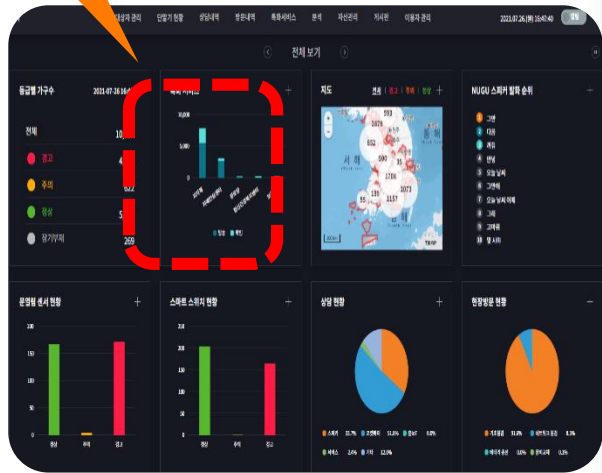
대상자 관리 단말기 현황 상담내역 방문내역 톡톡서비스 분석 자원관리 게시판 이용자 관리 2021.07.26(월) 15:47:40

전체 보기

등급별 가구수 2021-07-16 16:4

전체 10
경고 4
주의 622
정상 5
장기부재 269

복지 서비스

1,000
500

+

지도 전체 경고 주의 정상

동해
서해
593
852
1073
1157

NUGU 스피커 발화 순위

1 그만
2 다음
3 켜줘
4 날씨
5 오늘 날씨 어때
6 그만해
7 오늘 날씨 어때
8 그래
9 고마워
10 몇 시야

문열림 센서 현황 +
150
100
50
0
정상 주의 경고

스마트 스위치 현황 +
200
150
100
50
0
정상 주의 경고

상담 현황 +
스피커 31.7% 안부확인 51.0% 응급 0.0%
서비스 2.6% 기타 13.0%

현장방문 현황
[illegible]